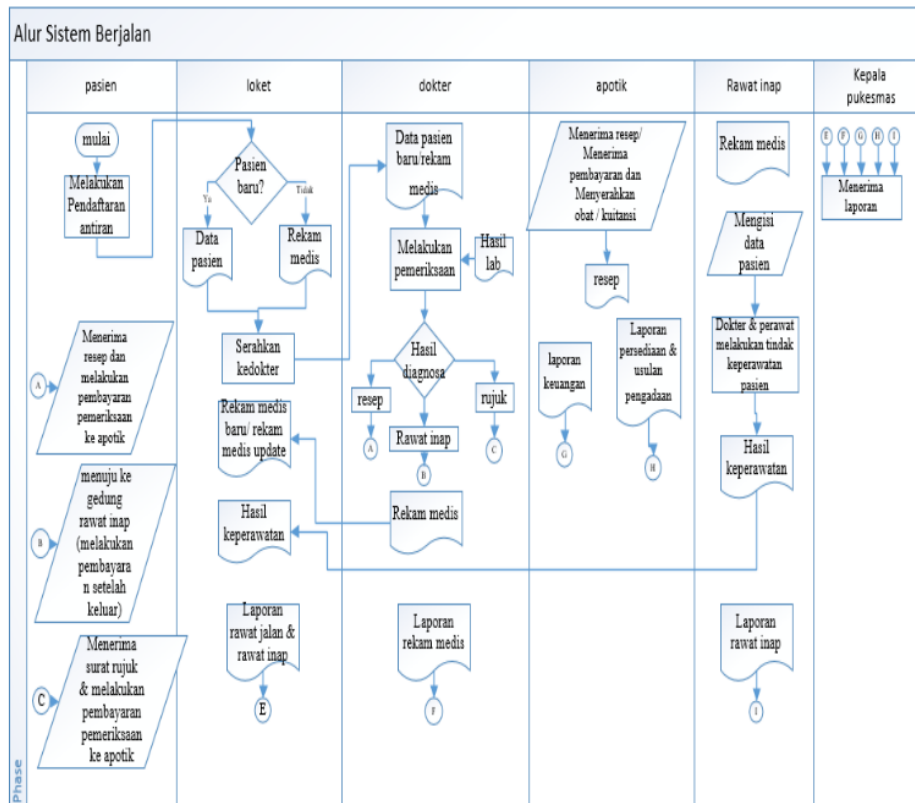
Alur Sistem Berjalan

pasien

loket

dokter

apotik

Rawat inap

Kepala pukesmas

mulai

Melakukan Pendaftaran antiran

Pasien baru?

Ya

Tidak

Data pasien

Rekam medis

Serahkan kedokter

Data pasien baru/rekam medis

Melakukan pemeriksaan

Hasil lab

Hasil diagnosa

resep

A

Rawat inap

B

rujuk

C

Menerima resep/ Menerima pembayaran dan Menyerahkan obat / kuitansi

resep

laporan keuangan

G

Laporan persediaan & usulan pengadaan

H

Rekam medis

Mengisi data pasien

Dokter & perawat melakukan tindak keperawatan pasien

Hasil keperawatan

E F G H I

Menerima laporan

A

Menerima resep dan melakukan pembayaran pemeriksaan ke apotik

B

menuju ke gedung rawat inap (melakukan pembayaran setelah keluar)

C

Menerima surat rujuk & melakukan pembayaran pemeriksaan ke apotik

Rekam medis baru/ rekam medis update

Rekam medis

Hasil keperawatan

Laporan rawat jalan & rawat inap

E

Laporan rekam medis

F

Laporan rawat inap

I

Phase